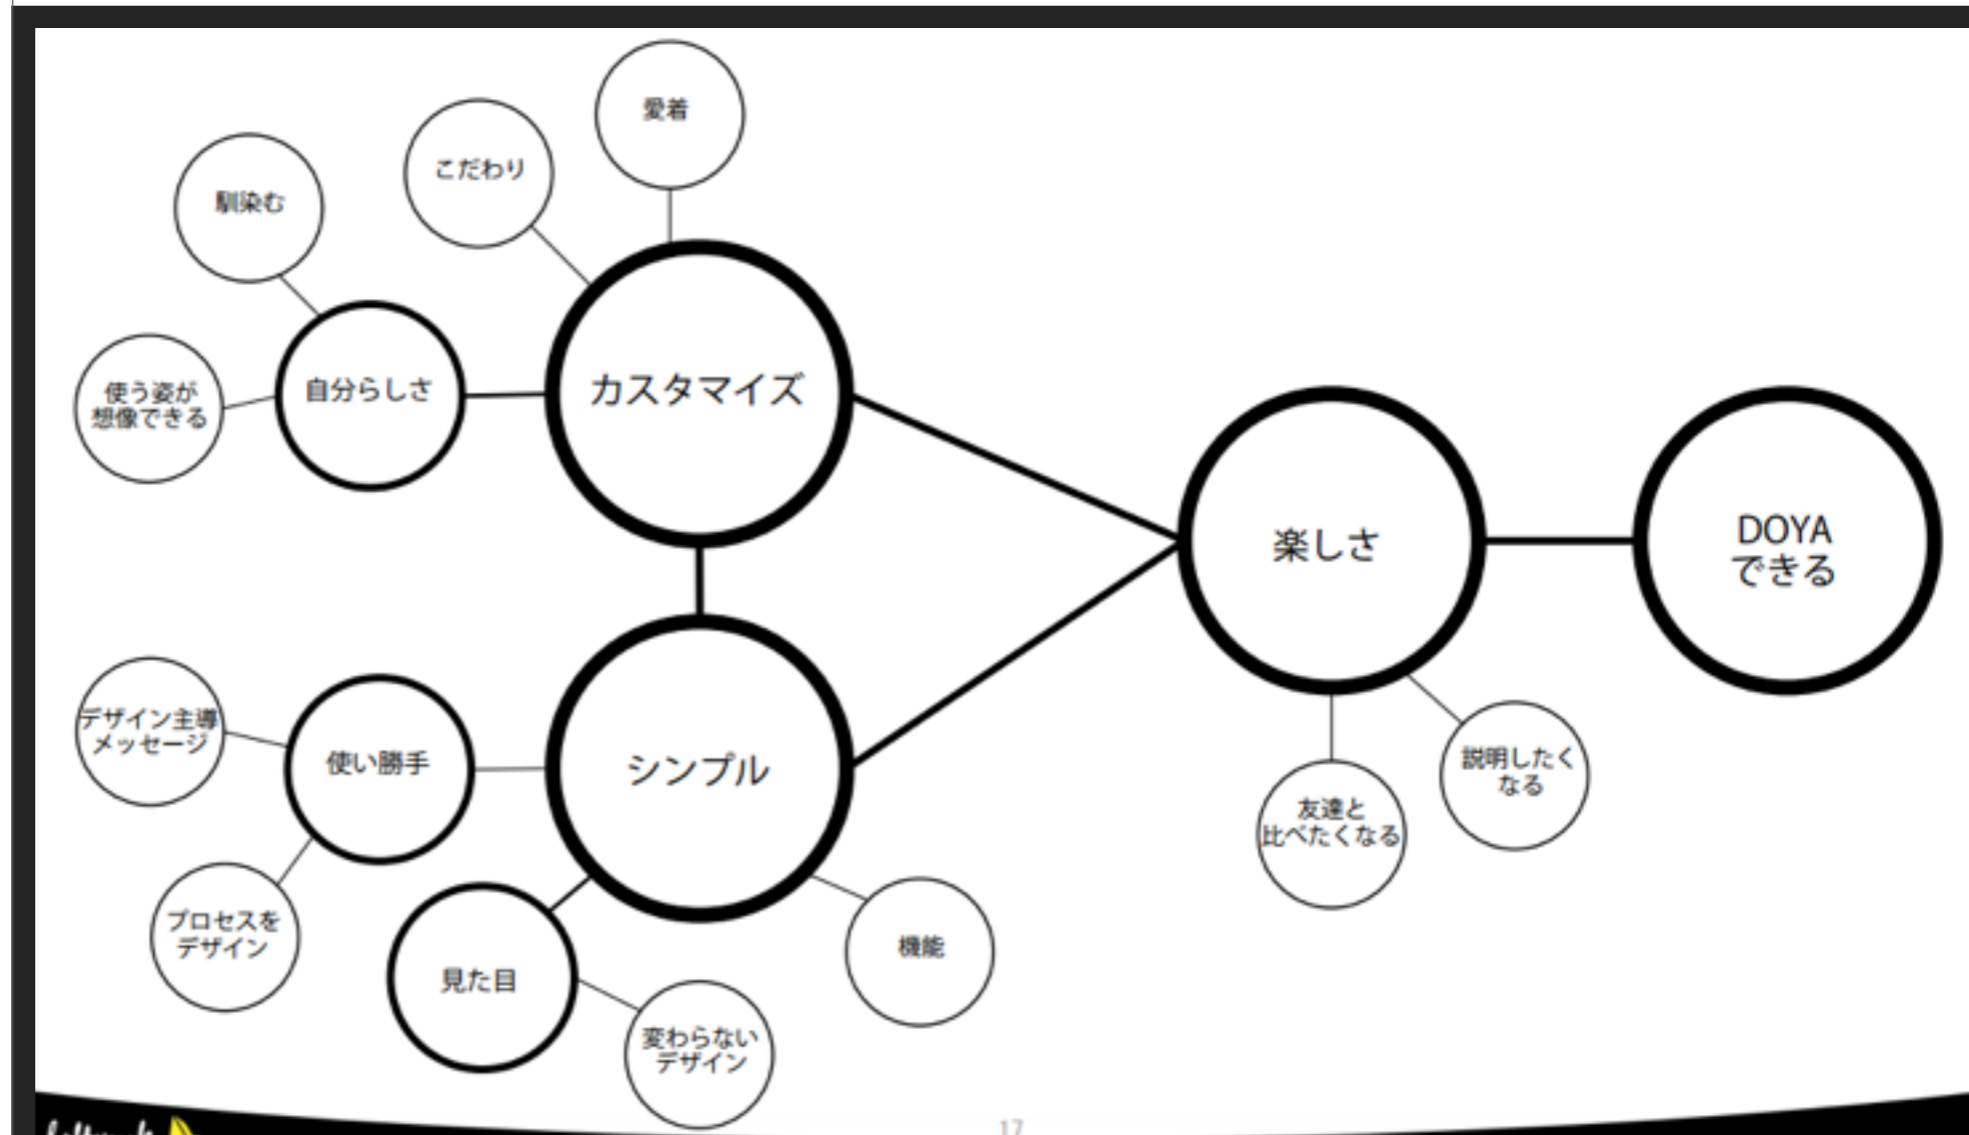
愛着

こだわり

馴染む

使う姿が想像できる

自分らしさ

カスタマイズ

楽しさ

DOYAできる

デザイン主導メッセージ

使い勝手

シンプル

プロセスをデザイン

見た目

機能

変わらないデザイン

友達と比べたくなる

説明したくなる

17